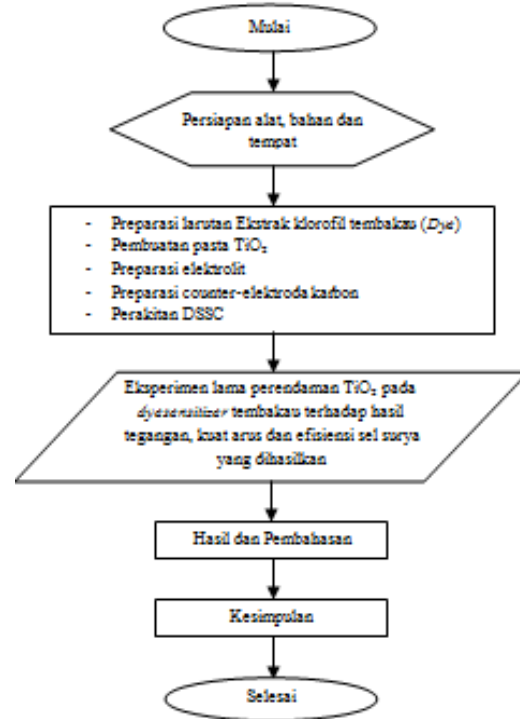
Mulai

Persiapan alat, bahan dan tempat

- Preparasi larutan Ekstrak klorofil tembakau (*Dye*)
- Pembuatan pasta $TiO_2$
- Preparasi elektrolit
- Preparasi counter-elektroda karbon
- Perakitan DSSC

Eksperimen lama perendaman $TiO_2$ pada *dyesensitizer* tembakau terhadap hasil tegangan, kuat arus dan efisiensi sel surya yang dihasilkan

Hasil dan Pembahasan

Kesimpulan

Selesai